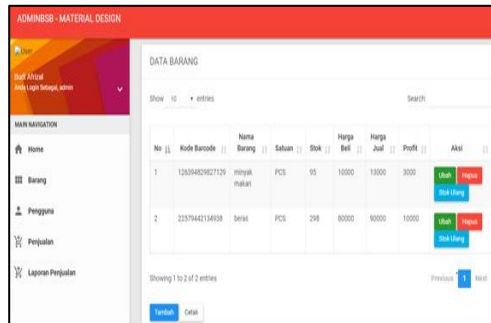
ADMINBSB - MATERIAL DESIGN

User
Budi Afrizal
Anda Login Sebagai, admin

MAIN NAVIGATION
Home
Barang
Pengguna
Penjualan
Laporan Penjualan

DATA BARANG

Show 10 entries

Search:

| No | Kode Barcode | Nama Barang | Satuan | Stok | Harga Beli | Harga Jual | Profit | Aksi |
|---|---|---|---|---|---|---|---|---|
| 1 | 126394829827129 | minyak makan | PCS | 95 | 10000 | 13000 | 3000 | Ubah Hapus Stok Ulang |
| 2 | 225794421349381 | beras | PCS | 298 | 80000 | 90000 | 10000 | Ubah Hapus Stok Ulang |

Showing 1 to 2 of 2 entries

Previous 1 Next

Tambah Cetak